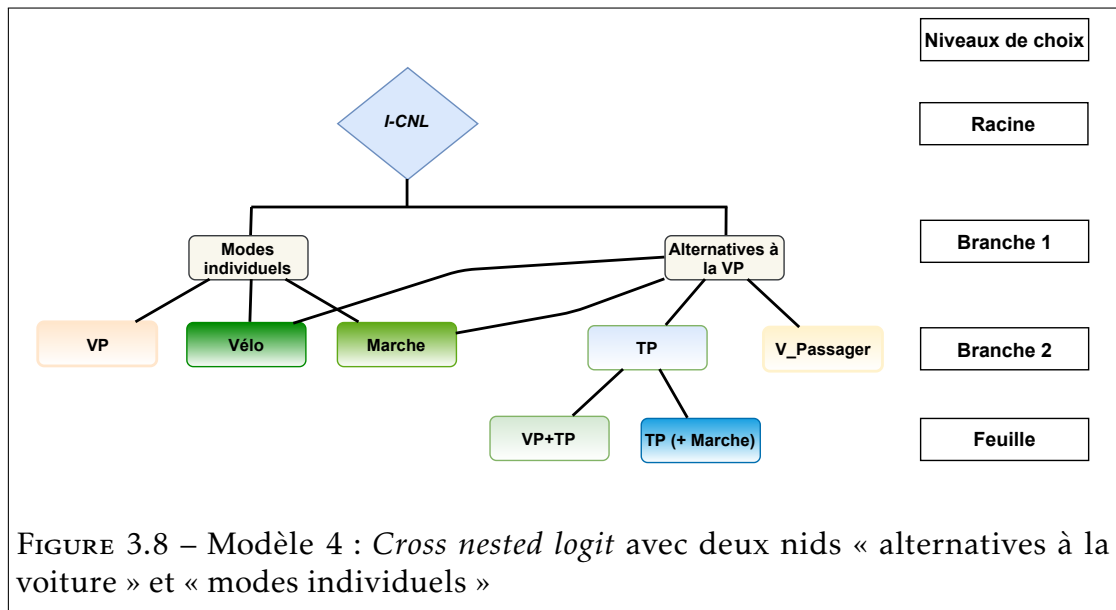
Niveaux de choix

I-CNL

Racine

Modes individuels

Alternatives à la VP

Branche 1

VP

Vélo

Marche

TP

V_Passager

Branche 2

VP+TP

TP (+ Marche)

Feuille

Figure 3.8 – Modèle 4 : *Cross nested logit* avec deux nids « alternatives à la voiture » et « modes individuels »